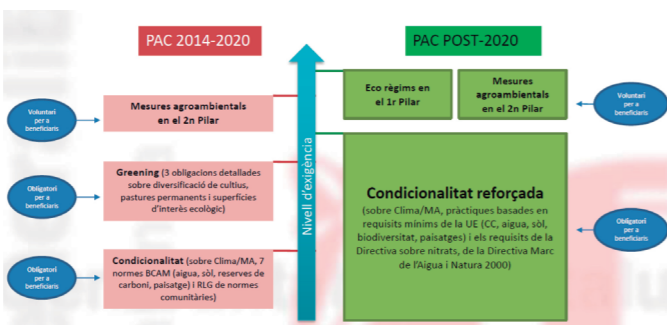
PAC 2014-2020

PAC POST-2020

Voluntari per a beneficiaris

Mesures agroambientals en el 2n Pilar

Obligatori per a beneficiaris

Greening (3 obligacions detallades sobre diversificació de cultius, pastures permanents i superfícies d'interès ecològic)

Obligatori per a beneficiaris

Condicionalitat (sobre Clima/MA, 7 normes BCAM (aigua, sòl, reserves de carboni, paisatge) i RLG de normes comunitàries)

Nivell d'exigència

Eco règims en el 1r Pilar

Mesures agroambientals en el 2n Pilar

Voluntari per a beneficiaris

Condicionalitat reforçada

(sobre Clima/MA, pràctiques basades en requisits mínims de la UE (CC, aigua, sòl, biodiversitat, paisatges) i els requisits de la Directiva sobre nitrats, de la Directiva Marc de l'Aigua i Natura 2000)

Obligatori per a beneficiaris